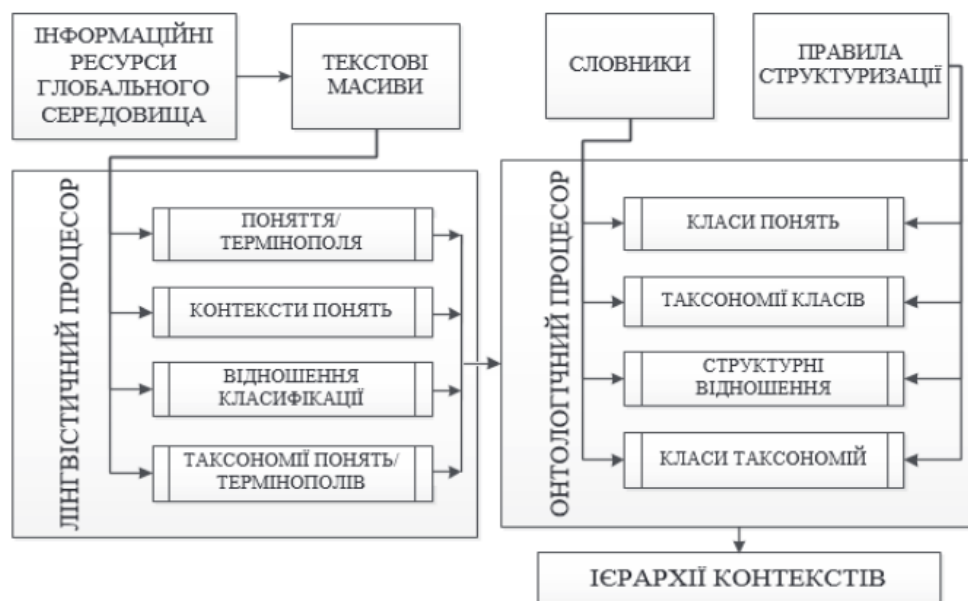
ІНФОРМАЦІЙНІ РЕСУРСИ ГЛОБАЛЬНОГО СЕРЕДОВИЩА

ТЕКСТОВІ МАСИВИ

СЛОВНИКИ

ПРАВИЛА СТРУКТУРИЗАЦІЇ

ЛІНГВІСТИЧНИЙ ПРОЦЕСОР

ПОНЯТТЯ/ ТЕРМІНОПОЛЯ

КОНТЕКСТИ ПОНЯТЬ

ВІДНОШЕННЯ КЛАСИФІКАЦІЇ

ТАКСОНОМІЇ ПОНЯТЬ/ ТЕРМІНОПОЛІВ

ОНТОЛОГІЧНИЙ ПРОЦЕСОР

КЛАСИ ПОНЯТЬ

ТАКСОНОМІЇ КЛАСІВ

СТРУКТУРНІ ВІДНОШЕННЯ

КЛАСИ ТАКСОНОМІЙ

ІЄРАРХІЇ КОНТЕКСТІВ